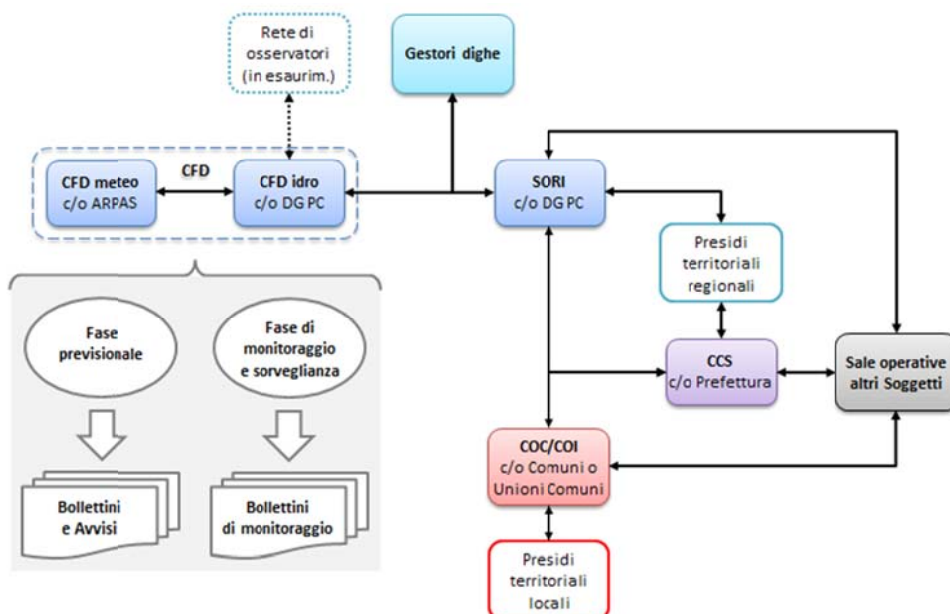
Rete di osservatori (in esaurim.)

Gestori dighe

CFD

CFD meteo c/o ARPAS

CFD idro c/o DG PC

SORI c/o DG PC

Presidi territoriali regionali

CCS c/o Prefettura

Sale operative altri Soggetti

Fase previsionale

Fase di monitoraggio e sorveglianza

Bollettini e Avvisi

Bollettini di monitoraggio

COC/COI c/o Comuni o Unioni Comuni

Presidi territoriali locali